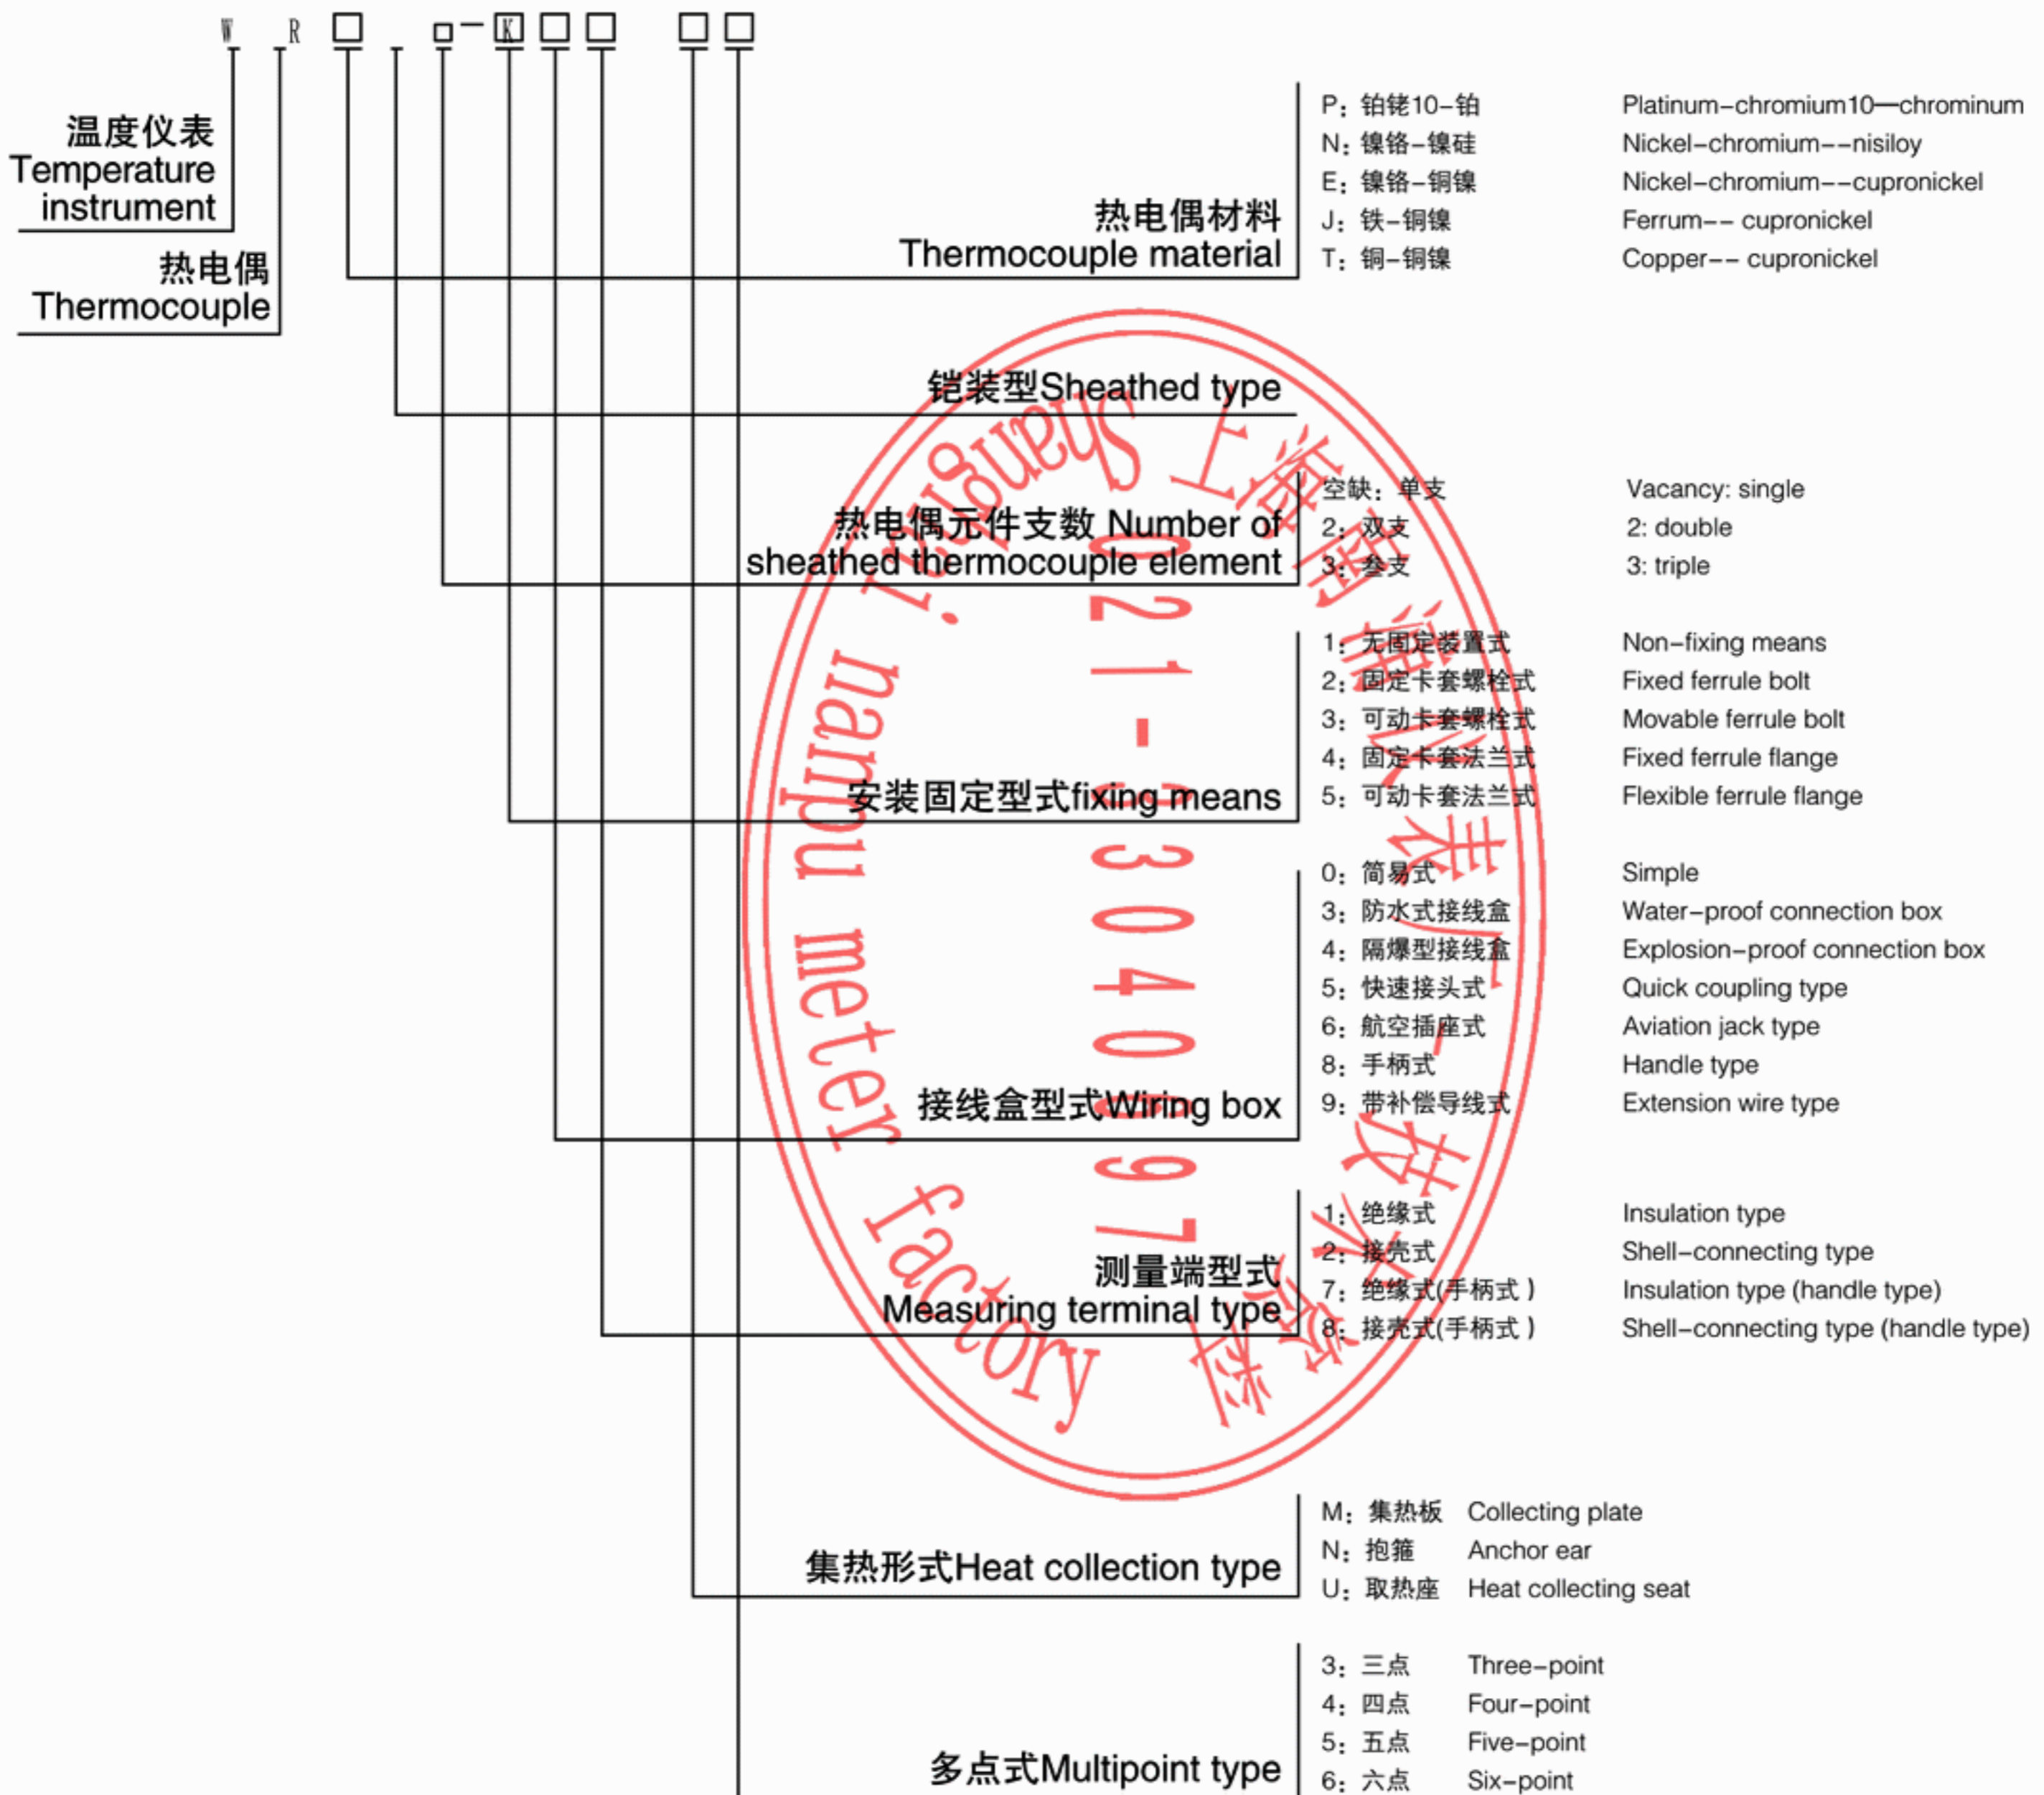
W R □ □ – K □ □ □ □

温度仪表
Temperature instrument

热电偶
Thermocouple

热电偶材料
Thermocouple material

P：铂铑10–铂 Platinum–chromium10—chrominum
N：镍铬–镍硅 Nickel–chromium––nisiloy
E：镍铬–铜镍 Nickel–chromium––cupronickel
J：铁–铜镍 Ferrum–– cupronickel
T：铜–铜镍 Copper–– cupronickel

铠装型Sheathed type

热电偶元件支数 Number of sheathed thermocouple element

空缺：单支 Vacancy: single
2：双支 2: double
3：叁支 3: triple

安装固定型式fixing means

1：无固定装置式 Non–fixing means
2：固定卡套螺栓式 Fixed ferrule bolt
3：可动卡套螺栓式 Movable ferrule bolt
4：固定卡套法兰式 Fixed ferrule flange
5：可动卡套法兰式 Flexible ferrule flange

接线盒型式Wiring box

0：简易式 Simple
3：防水式接线盒 Water–proof connection box
4：隔爆型接线盒 Explosion–proof connection box
5：快速接头式 Quick coupling type
6：航空插座式 Aviation jack type
8：手柄式 Handle type
9：带补偿导线式 Extension wire type

测量端型式
Measuring terminal type

1：绝缘式 Insulation type
2：接壳式 Shell–connecting type
7：绝缘式(手柄式) Insulation type (handle type)
8：接壳式(手柄式) Shell–connecting type (handle type)

集热形式Heat collection type

M：集热板 Collecting plate
N：抱箍 Anchor ear
U：取热座 Heat collecting seat

多点式Multipoint type

3：三点 Three–point
4：四点 Four–point
5：五点 Five–point
6：六点 Six–point

Shanghai nanpu meter factory 上海南浦仪表厂 技术 021-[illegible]3040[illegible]97